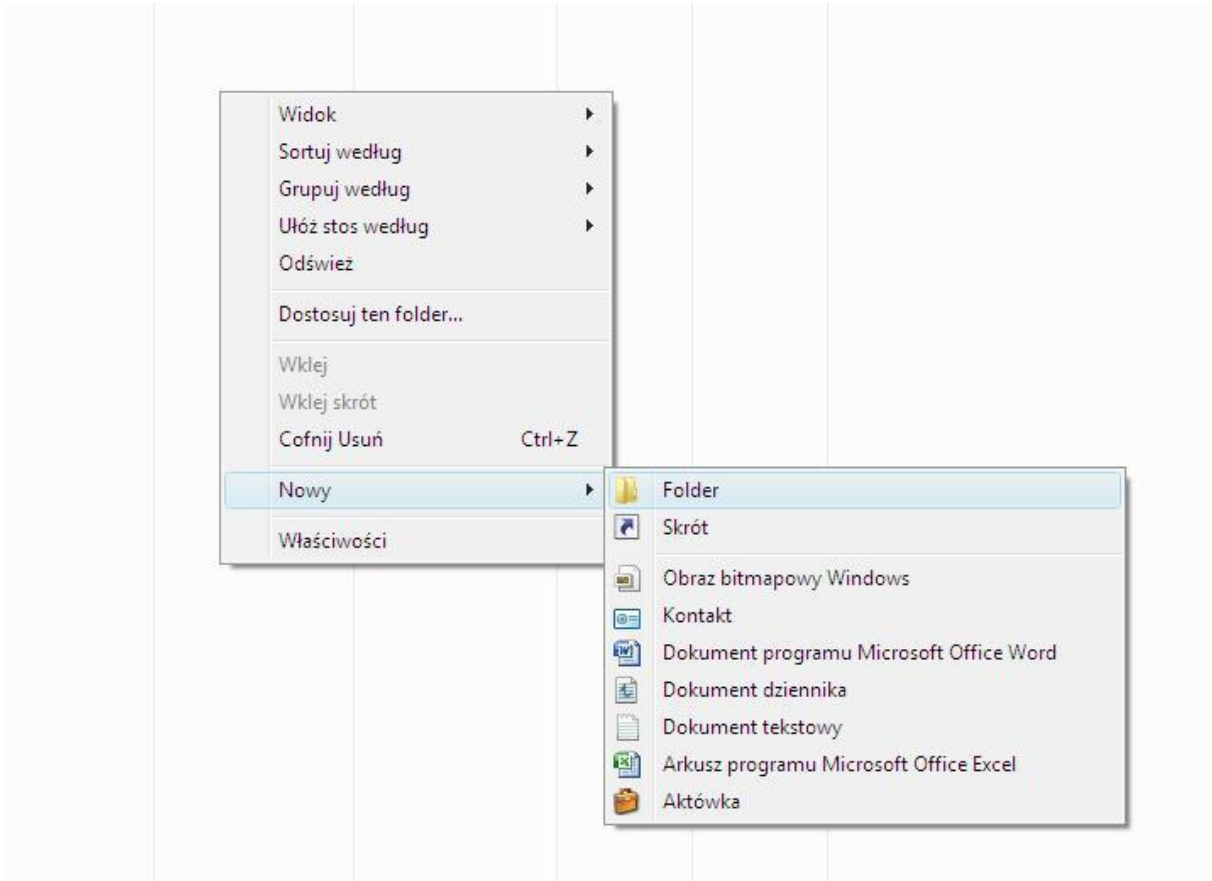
Widok
Sortuj według
Grupuj według
Ułóż stos według
Odśwież

Dostosuj ten folder...

Wklej
Wklej skrót
Cofnij Usuń Ctrl+Z

Nowy

Właściwości

Folder
Skrót

Obraz bitmapowy Windows
Kontakt
Dokument programu Microsoft Office Word
Dokument dziennika
Dokument tekstowy
Arkusz programu Microsoft Office Excel
Aktówka